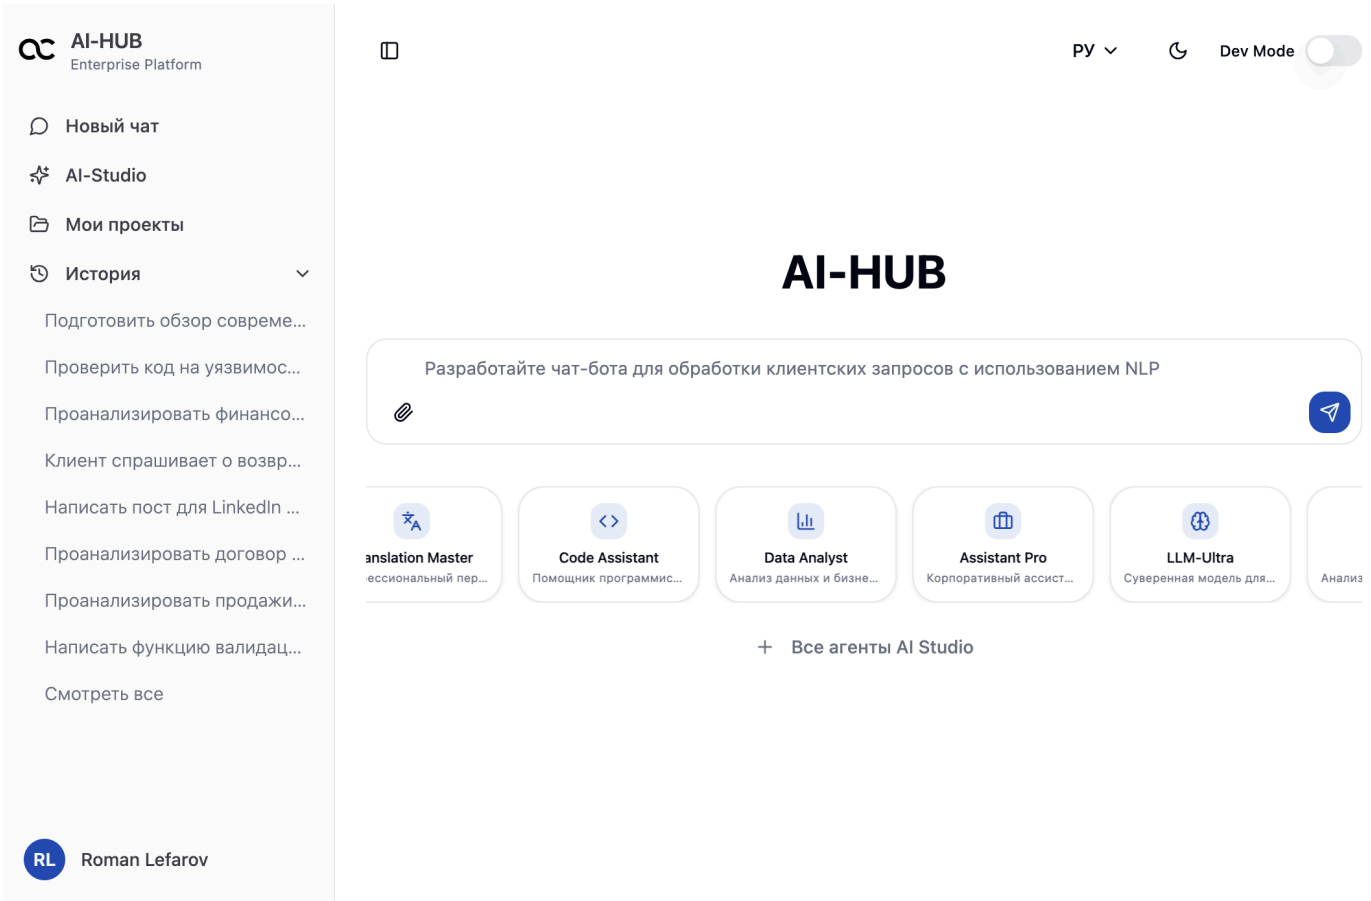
AI-HUB
Enterprise Platform

Новый чат

AI-Studio

Мои проекты

История

Подготовить обзор совреме...

Проверить код на уязвимос...

Проанализировать финансо...

Клиент спрашивает о возвр...

Написать пост для LinkedIn ...

Проанализировать договор ...

Проанализировать продажи...

Написать функцию валидац...

Смотреть все

RL Roman Lefarov

РУ

Dev Mode

AI-HUB

Разработайте чат-бота для обработки клиентских запросов с использованием NLP

anslation Master
ессиональный пер...

Code Assistant
Помощник программис...

Data Analyst
Анализ данных и бизне...

Assistant Pro
Корпоративный ассист...

LLM-Ultra
Суверенная модель для...

Анализ

+ Все агенты AI Studio